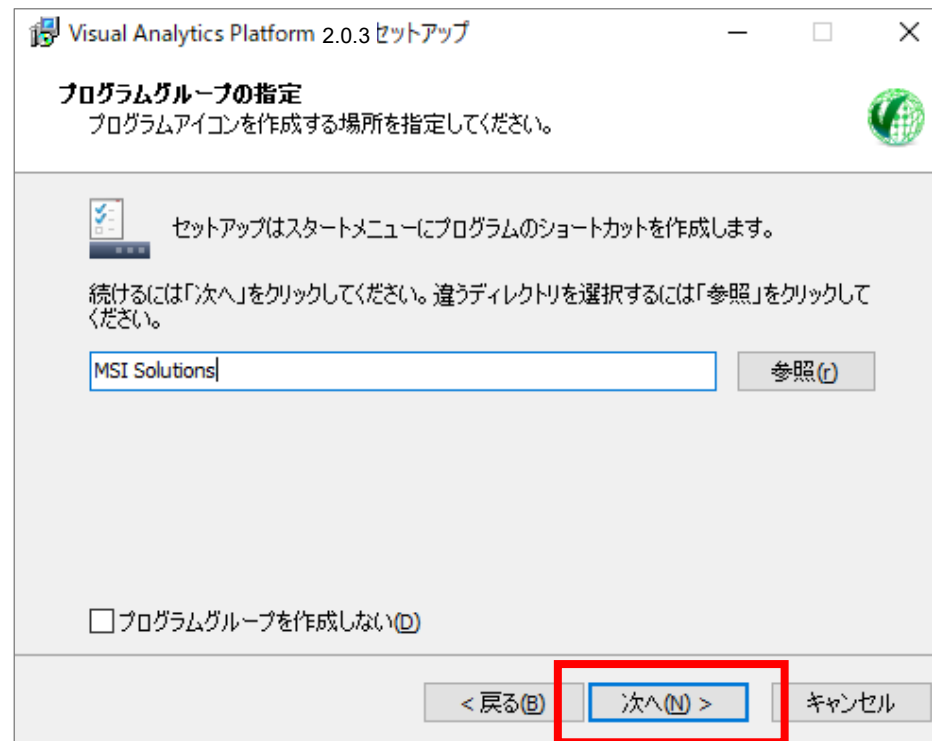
Visual Analytics Platform 2.0.3 セットアップ

プログラムグループの指定
プログラムアイコンを作成する場所を指定してください。

セットアップはスタートメニューにプログラムのショートカットを作成します。

続けるには「次へ」をクリックしてください。違うディレクトリを選択するには「参照」をクリックしてください。

MSI Solutions

参照(r)

プログラムグループを作成しない(D)

< 戻る(B)

次へ(N) >

キャンセル